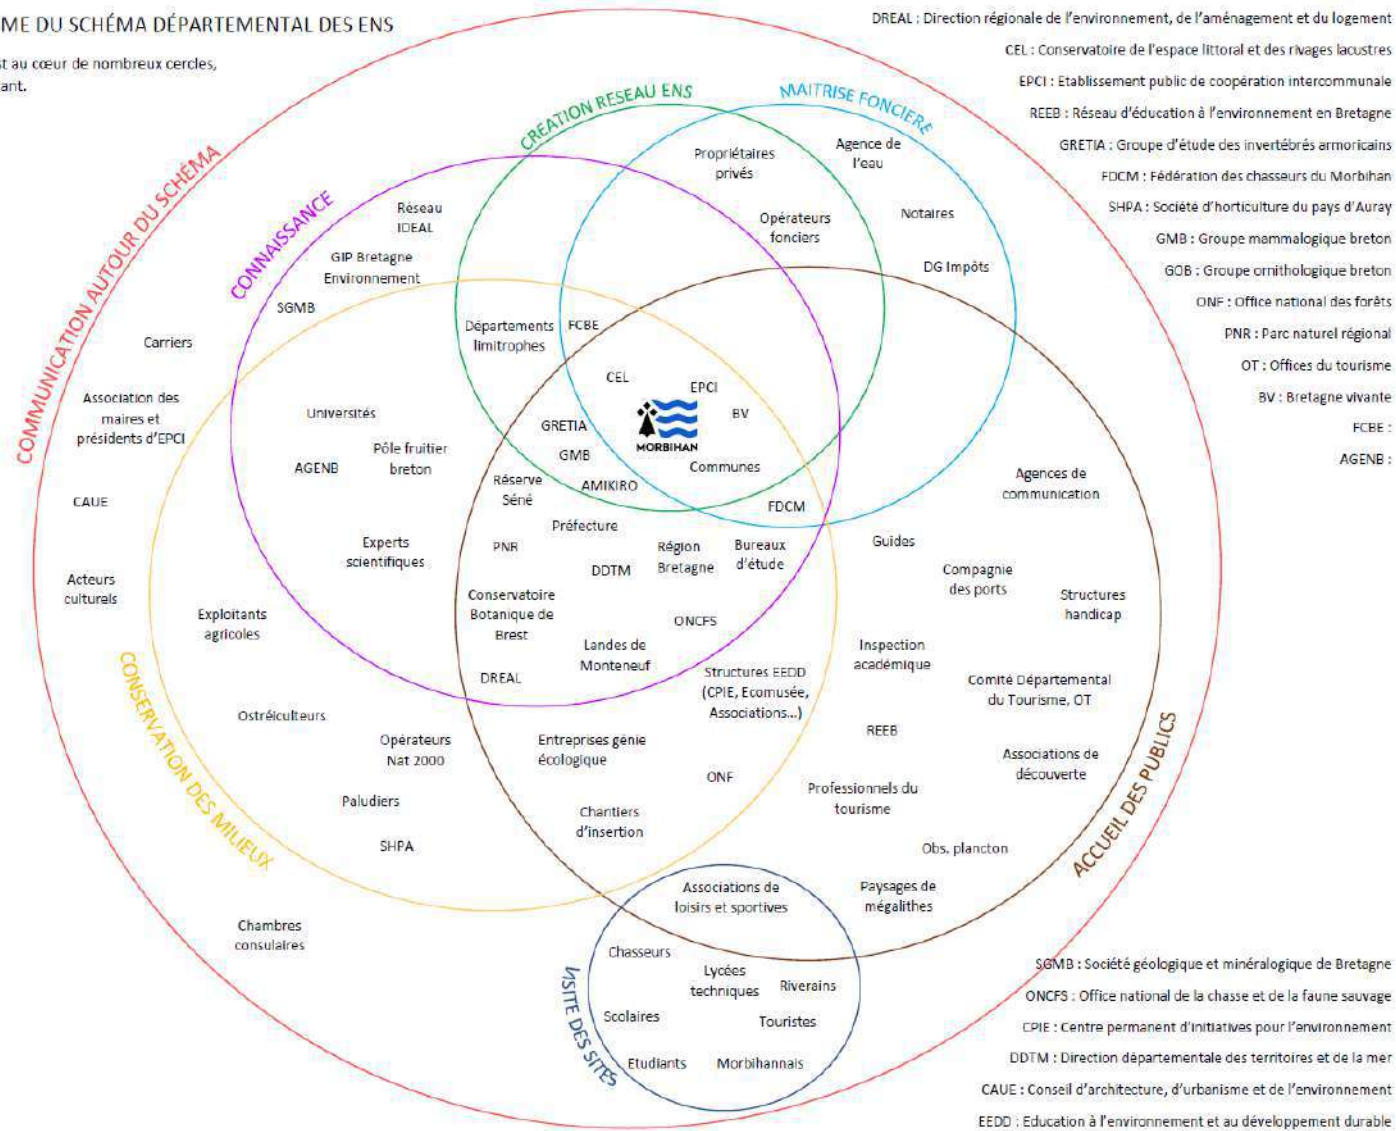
ME DU SCHÉMA DÉPARTEMENTAL DES ENS

t au cœur de nombreux cercles, ant.

DREAL : Direction régionale de l'environnement, de l'aménagement et du logement
CEL : Conservatoire de l'espace littoral et des rivages lacustres
EPCI : Etablissement public de coopération intercommunale
REEB : Réseau d'éducation à l'environnement en Bretagne
GRETIA : Groupe d'étude des invertébrés armoricains
FDCM : Fédération des chasseurs du Morbihan
SHPA : Société d'horticulture du pays d'Auray
GMB : Groupe mammalogique breton
GOB : Groupe ornithologique breton
ONF : Office national des forêts
PNR : Parc naturel régional
OT : Offices du tourisme
BV : Bretagne vivante
FCBE :
AGENB :

COMMUNICATION AUTOUR DU SCHÉMA
CONNAISSANCE
CREATION RESEAU ENS
MAITRISE FONCIERE
CONSERVATION DES MILIEUX
ACCUEIL DES PUBLICS
VISITE DES SITES

Réseau IDEAL
GIP Bretagne Environnement
SGMB
Propriétaires privés
Agence de l'eau
Opérateurs fonciers
Notaires
DG Impôts
Carriers
Départements limitrophes
FCBE
CEL
EPCI
BV
Association des maires et présidents d'EPCI
Universités
GRETIA
MORBIHAN
Pôle fruitier breton
AGENB
GMB
Communes
Réserve Séné
AMIKIRO
FDCM
CAUE
Préfecture
Experts scientifiques
PNR
Région Bretagne
Bureaux d'étude
DDTM
Agences de communication
Guides
Acteurs culturels
Exploitants agricoles
Conservatoire Botanique de Brest
Compagnie des ports
Structures handicap
ONCFS
Landes de Monteneuf
Inspection académique
DREAL
Structures EEDD (CPIE, Ecomusée, Associations...)
Comité Départemental du Tourisme, OT
Ostréiculteurs
Opérateurs Nat 2000
Entreprises génie écologique
REEB
Associations de découverte
ONF
Paludiers
Professionnels du tourisme
Chantiers d'insertion
SHPA
Obs. plancton
Associations de loisirs et sportives
Paysages de mégalithes
Chambres consulaires
Chasseurs
Lycées techniques
Riverains
Scolaires
Touristes
Etudiants
Morbihannais

SGMB : Société géologique et minéralogique de Bretagne
ONCFS : Office national de la chasse et de la faune sauvage
CPIE : Centre permanent d'initiatives pour l'environnement
DDTM : Direction départementale des territoires et de la mer
CAUE : Conseil d'architecture, d'urbanisme et de l'environnement
EEDD : Education à l'environnement et au développement durable